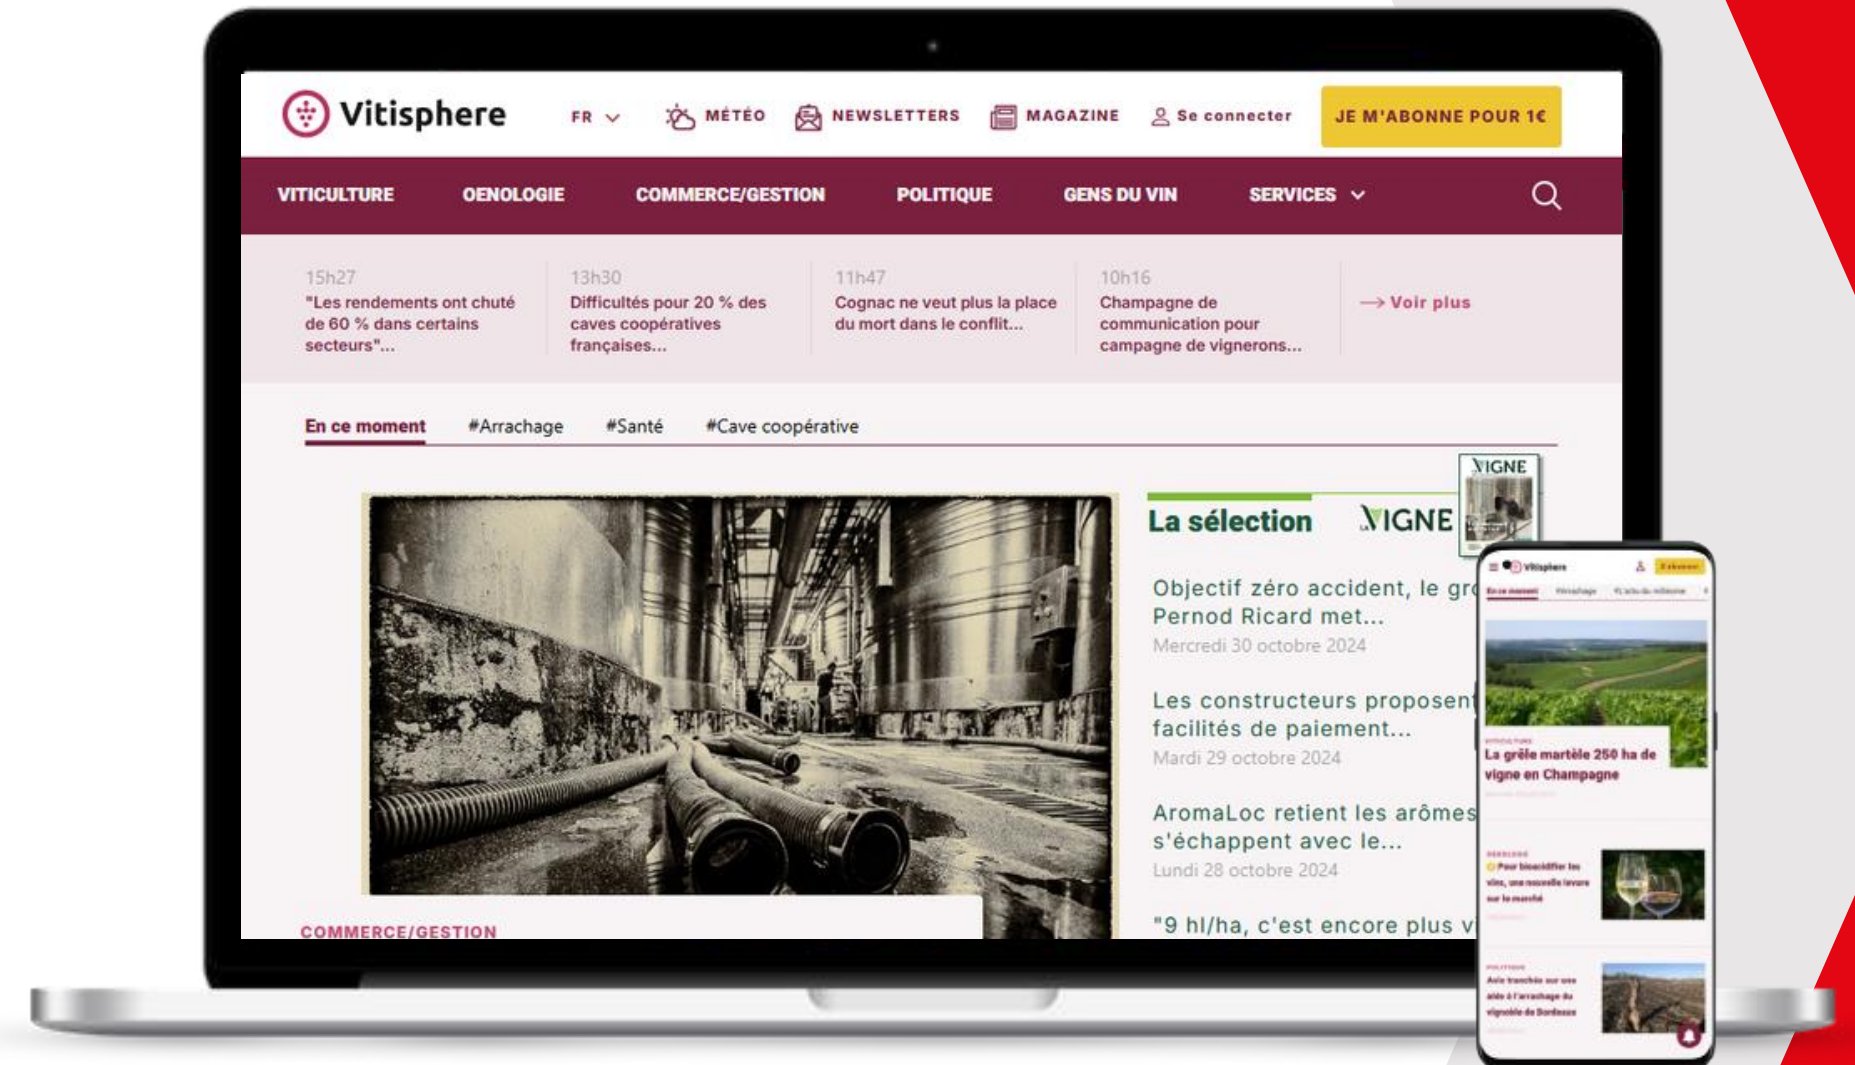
Vitisphere

FR MÉTÉO NEWSLETTERS MAGAZINE Se connecter JE M'ABONNE POUR 1€

VITICULTURE OENOLOGIE COMMERCE/GESTION POLITIQUE GENS DU VIN SERVICES

15h27
"Les rendements ont chuté de 60 % dans certains secteurs"...

13h30
Difficultés pour 20 % des caves coopératives françaises...

11h47
Cognac ne veut plus la place du mort dans le conflit...

10h16
Champagne de communication pour campagne de vignerons...

→ Voir plus

En ce moment #Arrachage #Santé #Cave coopérative

VIGNE

La sélection VIGNE

Objectif zéro accident, le gr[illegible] Pernod Ricard met...
Mercredi 30 octobre 2024

Les constructeurs proposent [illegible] facilités de paiement...
Mardi 29 octobre 2024

AromaLoc retient les arômes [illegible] s'échappent avec le...
Lundi 28 octobre 2024

"9 hl/ha, c'est encore plus v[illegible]

COMMERCE/GESTION

Vitisphere

En ce moment #Arrachage

La grêle martèle 250 ha de vigne en Champagne

Pour biacidifier les vins, une nouvelle levure sur le marché

Avis tranché sur une aide à l'arrachage du vignoble de Bordeaux